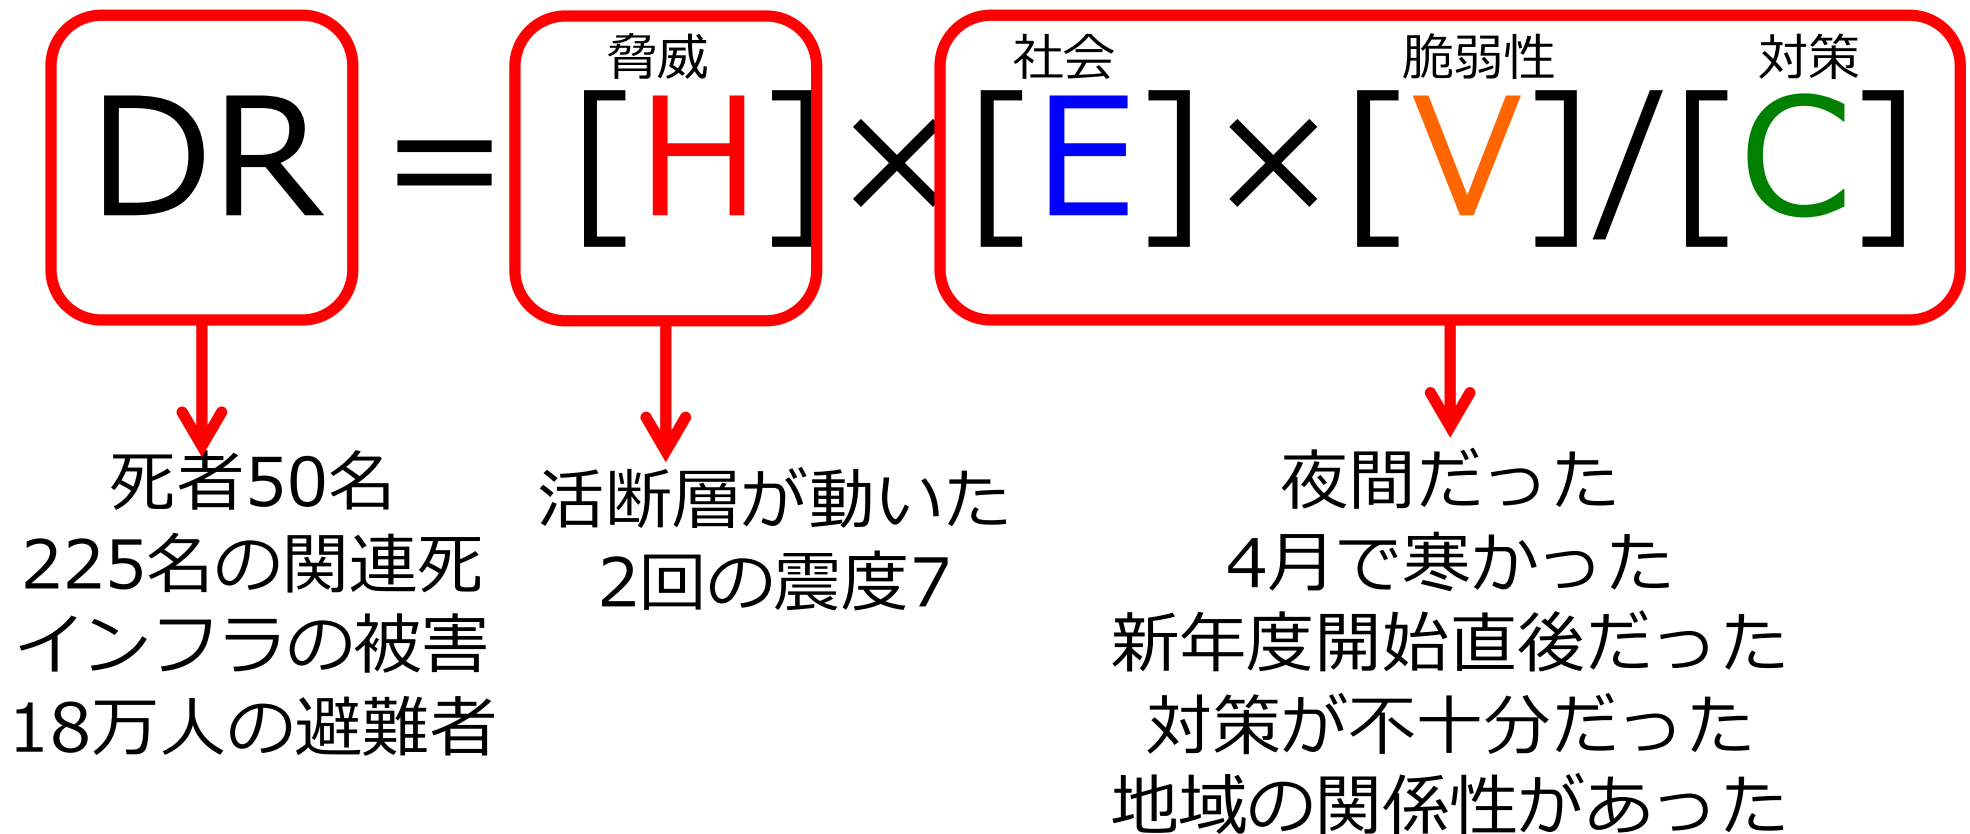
DR = 脅威 [H] × 社会 [E] × 脆弱性 [V] / 対策 [C]

死者50名
225名の関連死
インフラの被害
18万人の避難者

活断層が動いた
2回の震度7

夜間だった
4月で寒かった
新年度開始直後だった
対策が不十分だった
地域の関係性があった